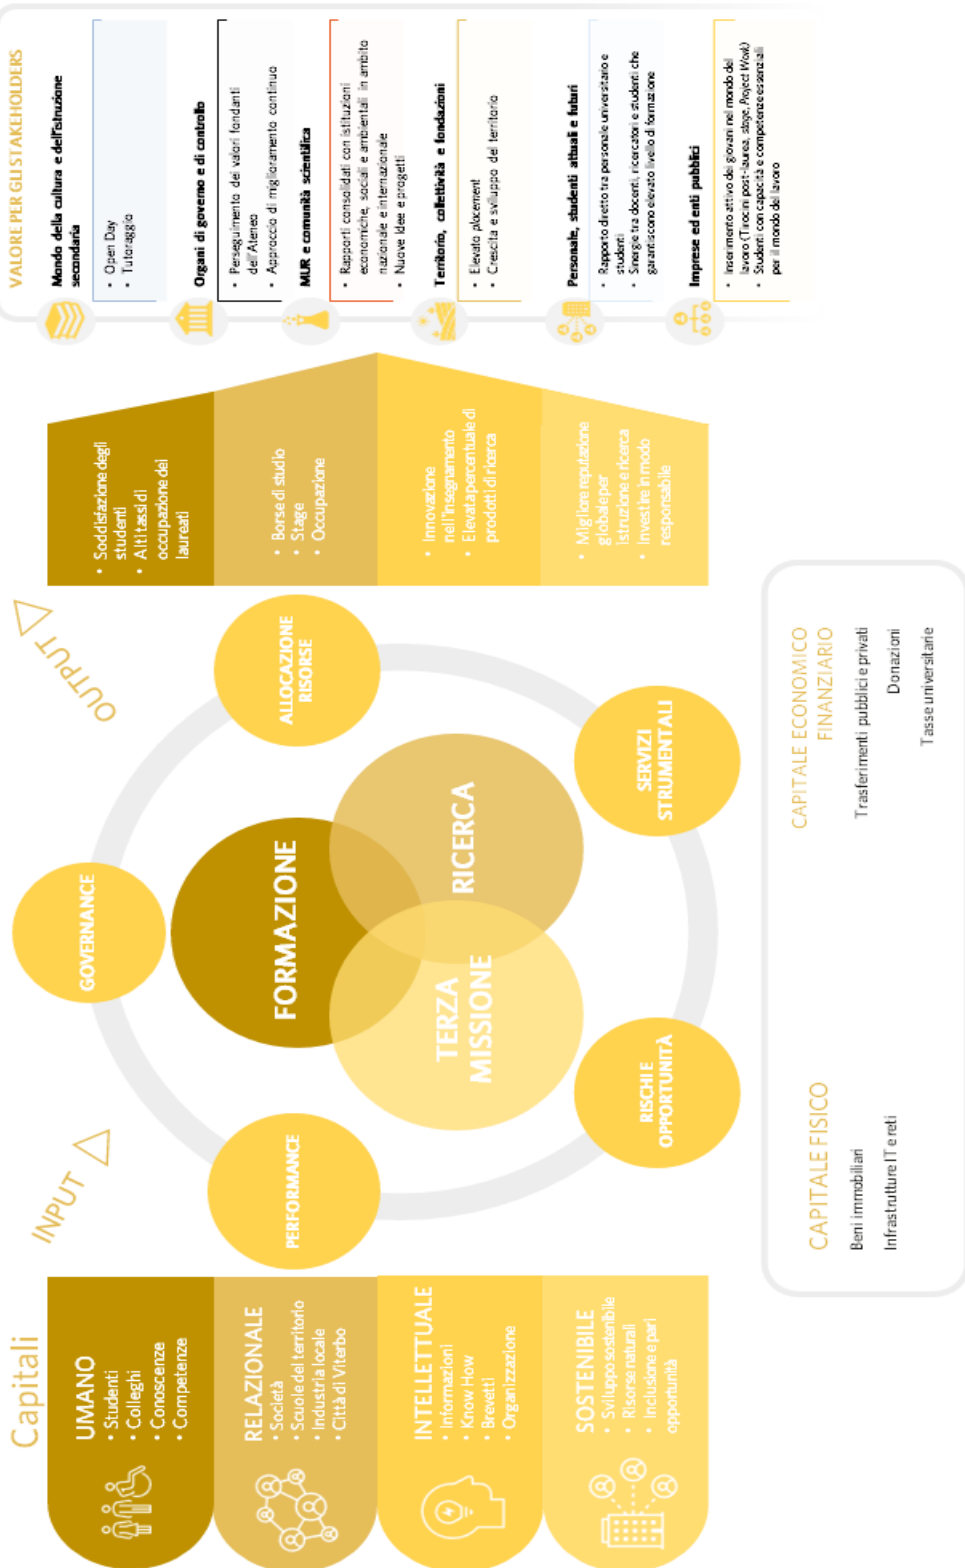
VALORE PER GLI STAKEHOLDERS

Mondo della cultura e dell'istruzione secondaria
• Open Day
• Tutoraggio

Organi di governo e di controllo
• Perseguimento dei valori fondanti dell'Ateneo
• Approccio di miglioramento continuo

MUR e comunità scientifica
• Rapporti consolidati con istituzioni economiche, sociali e ambientali in ambito nazionale e internazionale
• Nuove Idee e progetti

Territorio, collettività e fondazioni
• Elevato placement
• Crescita e sviluppo del territorio

Personale, studenti attuali e futuri
• Rapporto diretto tra personale universitario e studenti
• Sinergie tra docenti, ricercatori e studenti che garantiscono elevato livello di formazione

Imprese ed enti pubblici
• Inserimento attivo dei giovani nel mondo del lavoro (Tirocini post-laurea, stage, Project Work)
• Studenti con capacità e competenze essenziali per il mondo del lavoro

• Soddisfazione degli studenti
• Alti tassi di occupazione dei laureati

• Borse di studio
• Stage
• Occupazione

• Innovazione nell'insegnamento
• Elevata percentuale di prodotti di ricerca

• Migliore reputazione globale per istruzione e ricerca
• Investire in modo responsabile

OUTPUT

ALLOCAZIONE RISORSE

SERVIZI STRUMENTALI

GOVERNANCE

FORMAZIONE

RICERCA

TERZA MISSIONE

RISCHI E OPPORTUNITÀ

PERFORMANCE

INPUT

CAPITALE ECONOMICO FINANZIARIO
Trasferimenti pubblici e privati
Donazioni
Tasse universitarie

CAPITALE FISICO
Beni immobiliari
Infrastrutture IT e reti

Capitali

UMANO
• Studenti
• Colleghi
• Conoscenze
• Competenze

RELAZIONALE
• Società
• Scuole del territorio
• Industria locale
• Città di Viterbo

INTELLETTUALE
• Informazioni
• Know How
• Brevetti
• Organizzazione

SOSTENIBILE
• Sviluppo sostenibile
• Risorse naturali
• Inclusione e pari opportunità